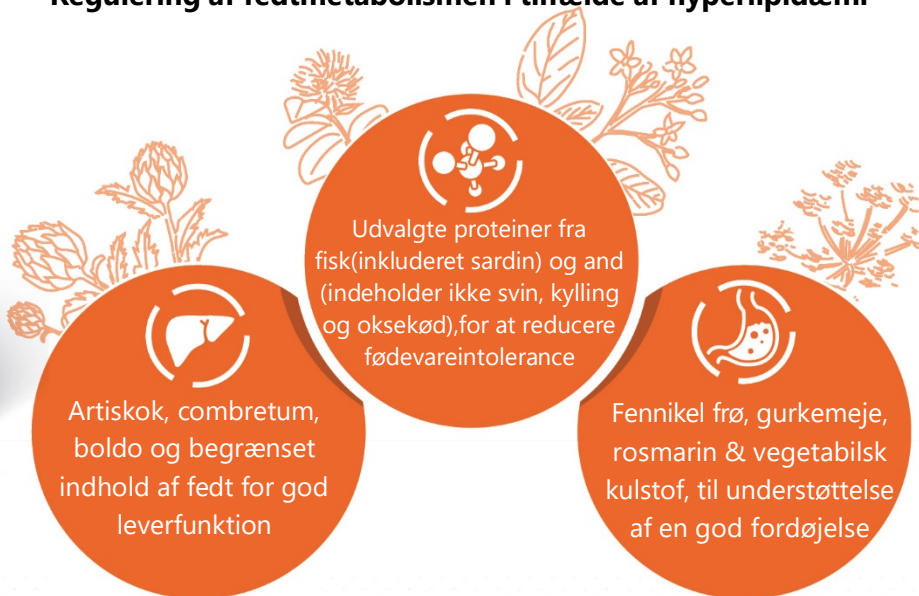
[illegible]

Udvalgte proteiner fra fisk(inkluderet sardin) og and (indeholder ikke svin, kylling og oksekød),for at reducere fødevareintolerance

Artiskok, combretum, boldo og begrænset indhold af fedt for god leverfunktion

Fennikel frø, gurkemeje, rosmarin & vegetabilsk kulstof, til understøttelse af en god fordøjelse